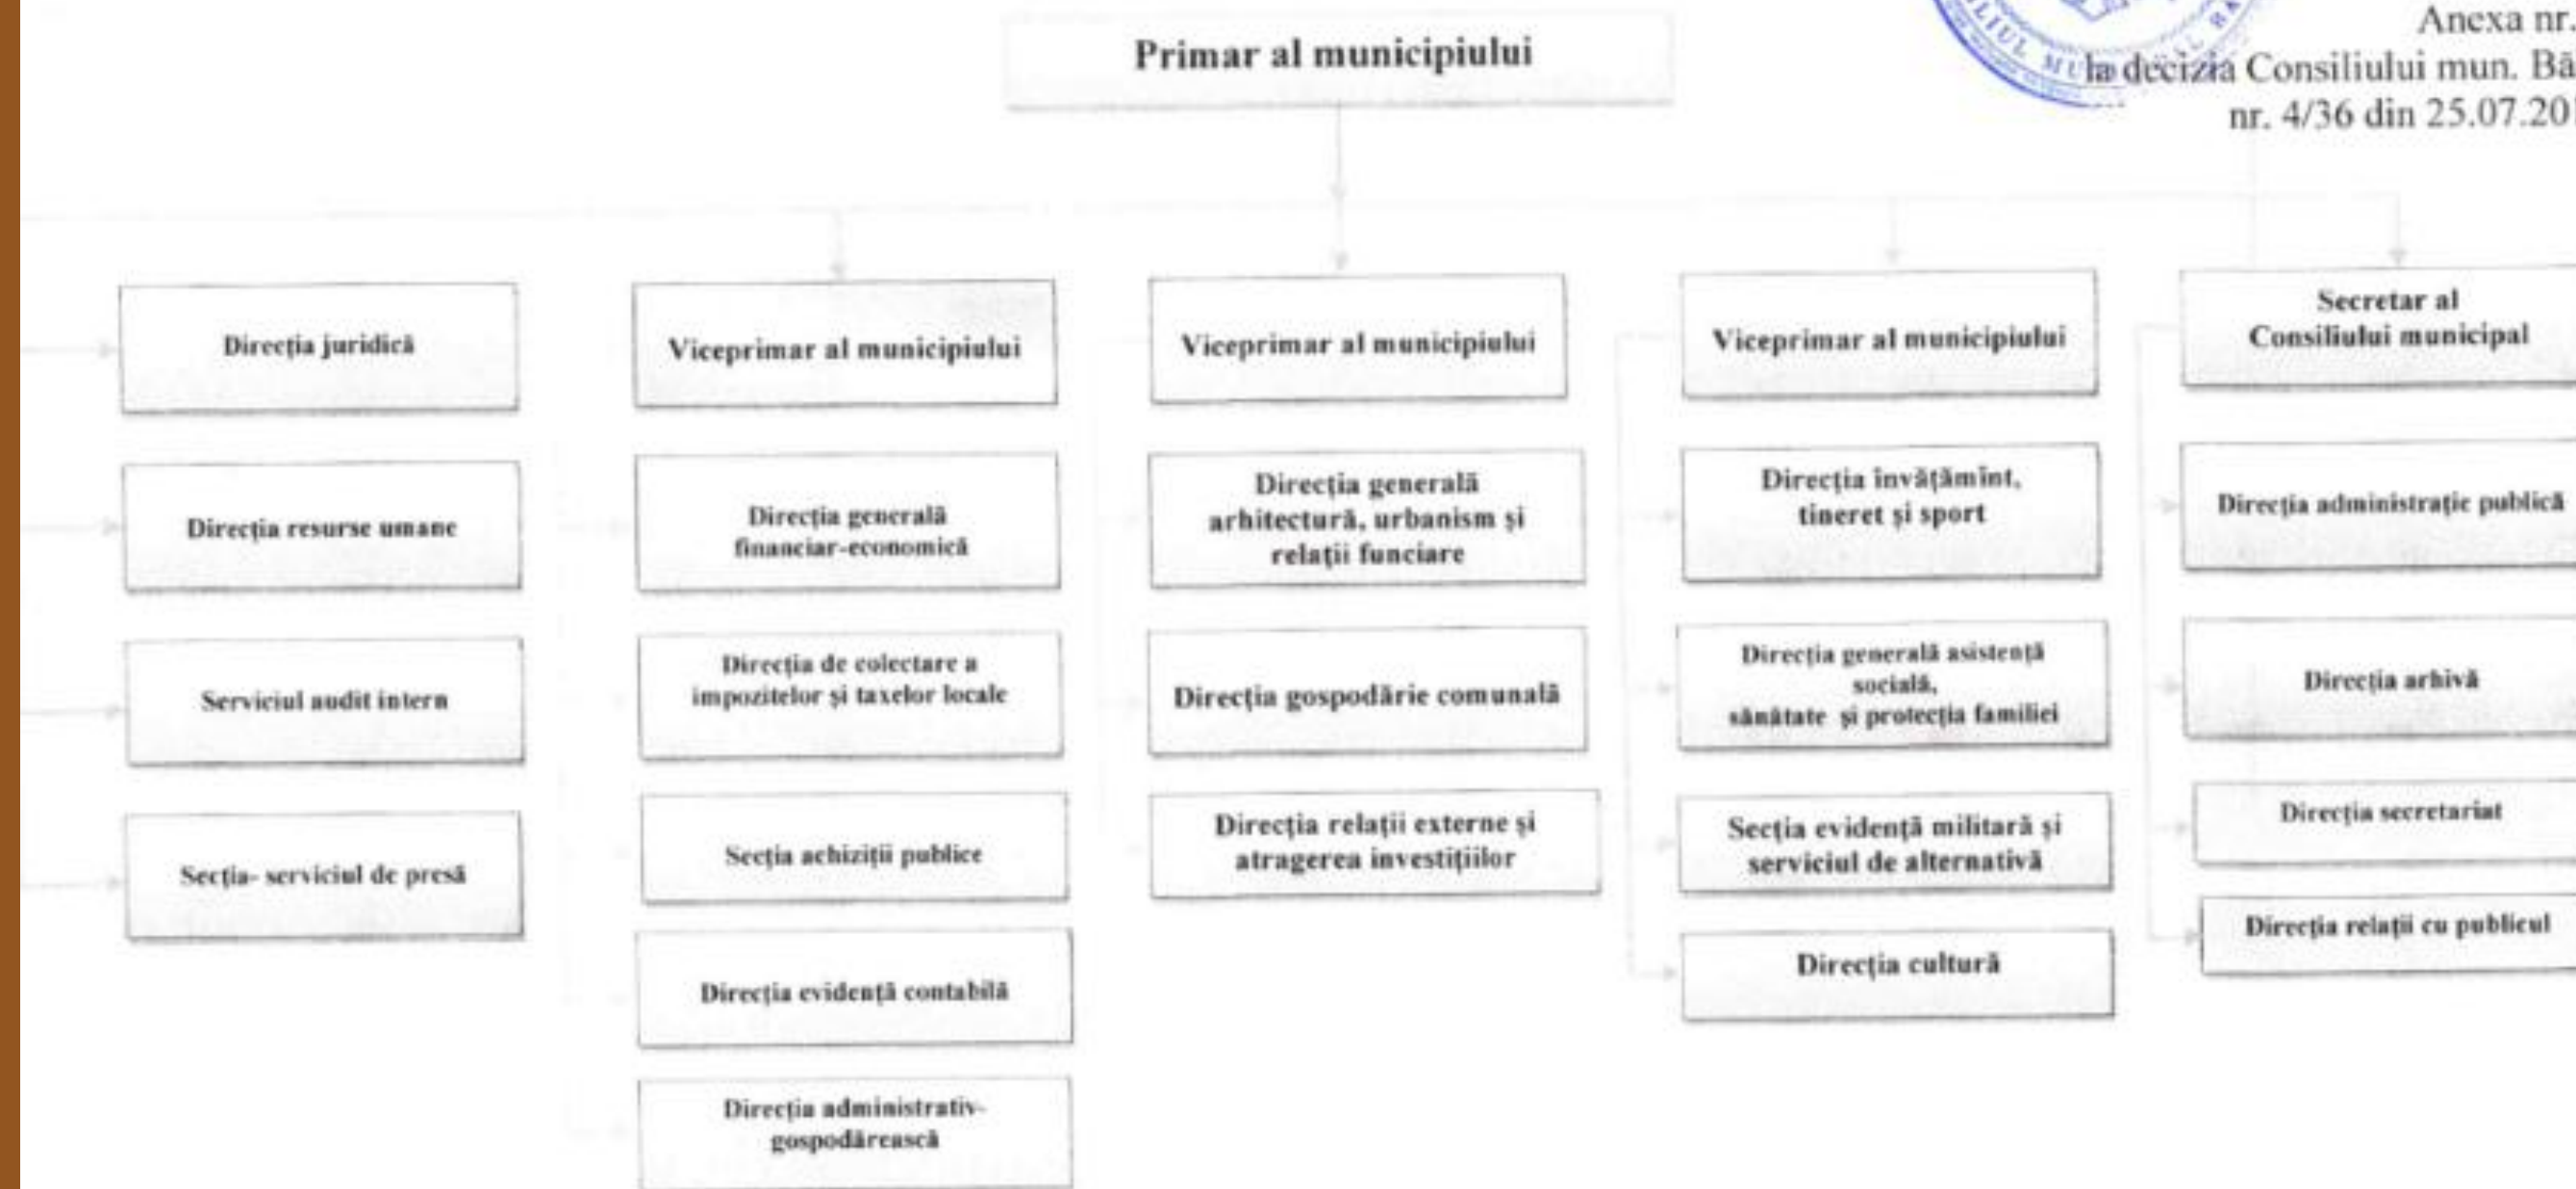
Anexa nr.
la decizia Consiliului mun. Bă
nr. 4/36 din 25.07.20

Primar al municipiului

Direcția juridică

Direcția resurse umane

Serviciul audit intern

Secția- serviciul de presă

Viceprimar al municipiului

Direcția generală financiar-economică

Direcția de colectare a impozitelor și taxelor locale

Secția achiziții publice

Direcția evidență contabilă

Direcția administrativ-gospodărească

Viceprimar al municipiului

Direcția generală arhitectură, urbanism și relații funciare

Direcția gospodărie comunală

Direcția relații externe și atragerea investițiilor

Viceprimar al municipiului

Direcția învățămînt, tineret și sport

Direcția generală asistență socială, sănătate și protecția familiei

Secția evidență militară și serviciul de alternativă

Direcția cultură

Secretar al Consiliului municipal

Direcția administrație publică

Direcția arhivă

Direcția secretariat

Direcția relații cu publicul